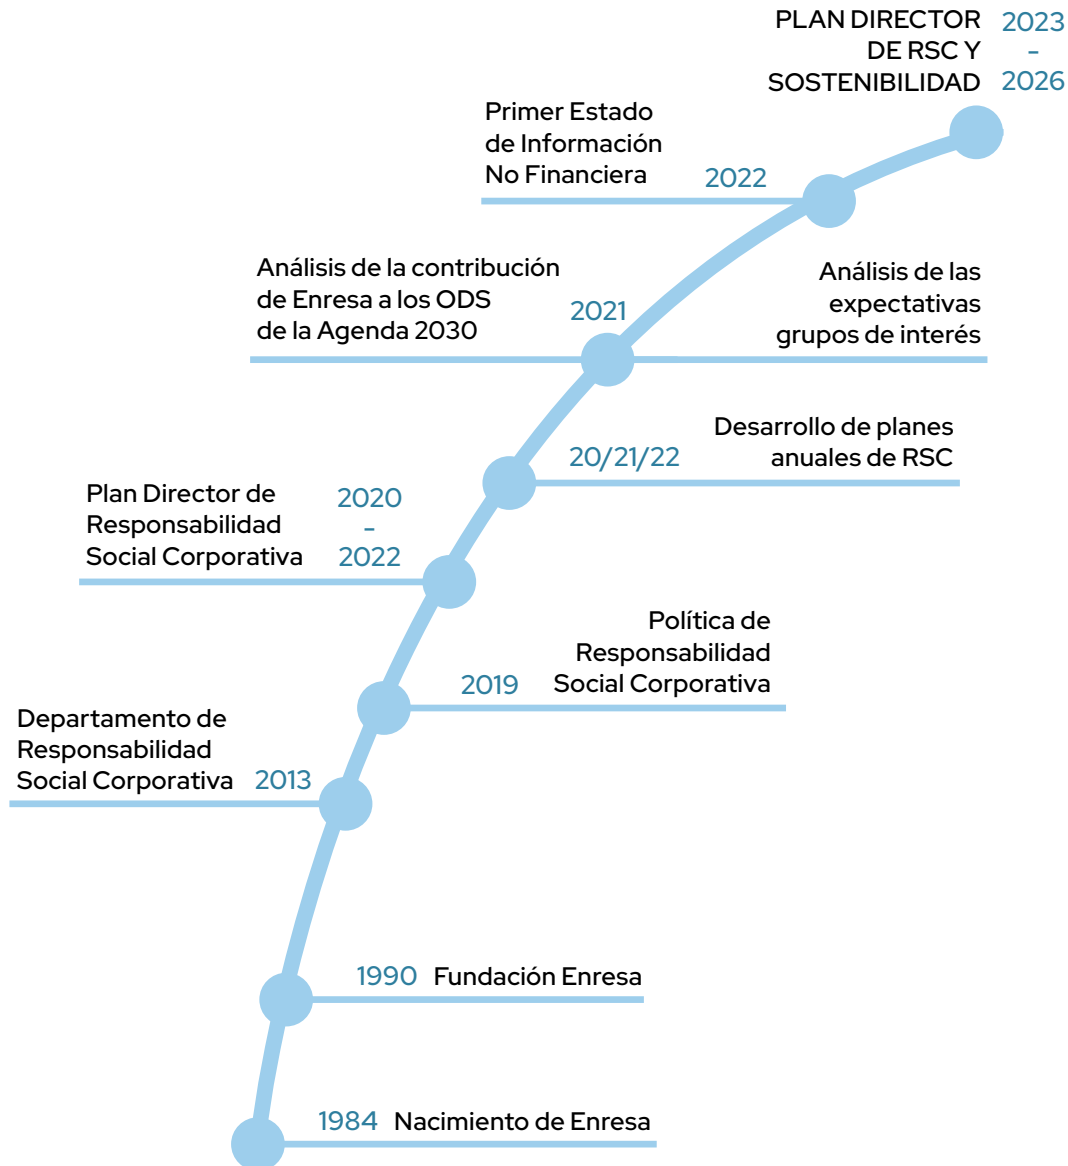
PLAN DIRECTOR DE RSC Y SOSTENIBILIDAD 2023 - 2026

Primer Estado de Información No Financiera 2022

Análisis de la contribución de Enresa a los ODS de la Agenda 2030 2021

Análisis de las expectativas grupos de interés

20/21/22 Desarrollo de planes anuales de RSC

Plan Director de Responsabilidad Social Corporativa 2020 - 2022

2019 Política de Responsabilidad Social Corporativa

Departamento de Responsabilidad Social Corporativa 2013

1990 Fundación Enresa

1984 Nacimiento de Enresa